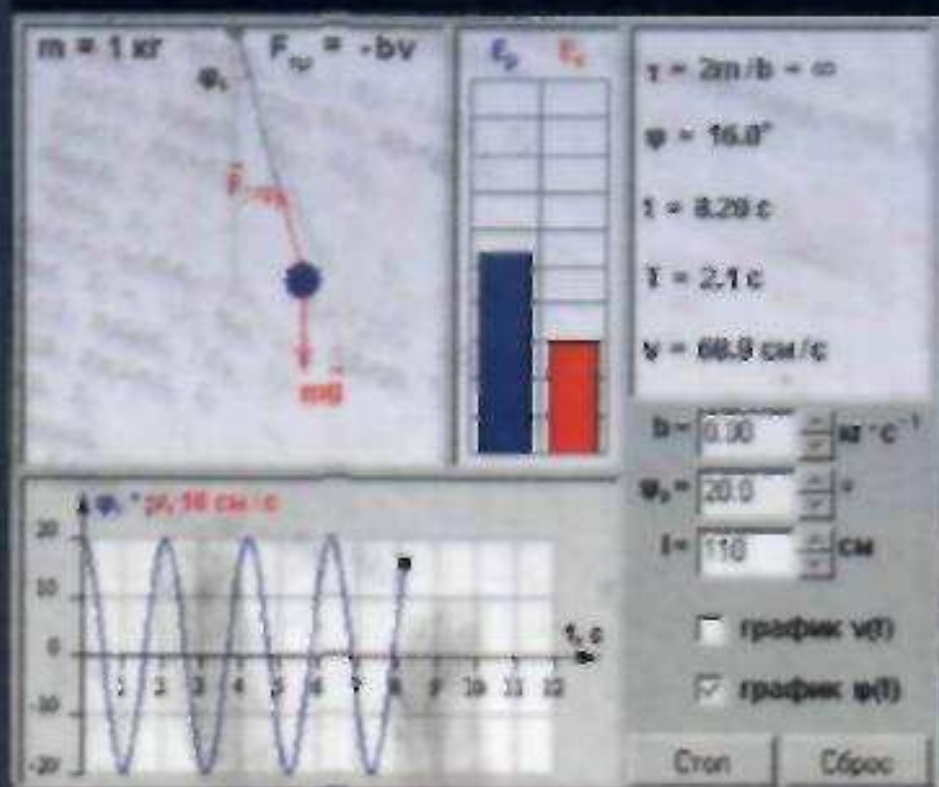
m = 1 кг

$F_{тр}$ = -bv

$\varphi_0$

$\vec{F}_{упр}$

$m\vec{g}$

$E_p$ $E_k$

$\tau$ = 2m/b = ∞

$\varphi$ = 16.0°

t = 8.20 c

T = 2,1 c

v = 68.9 см/с

b = 0.00 кг·с$^{-1}$

$\varphi_0$ = 20.0 °

l = 110 см

график v(t)

график φ(t)

Стоп

Сброс

φ, ° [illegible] см/с

20
10
0
-10
-20

t, c

1 2 3 4 5 6 7 8 9 10 11 12